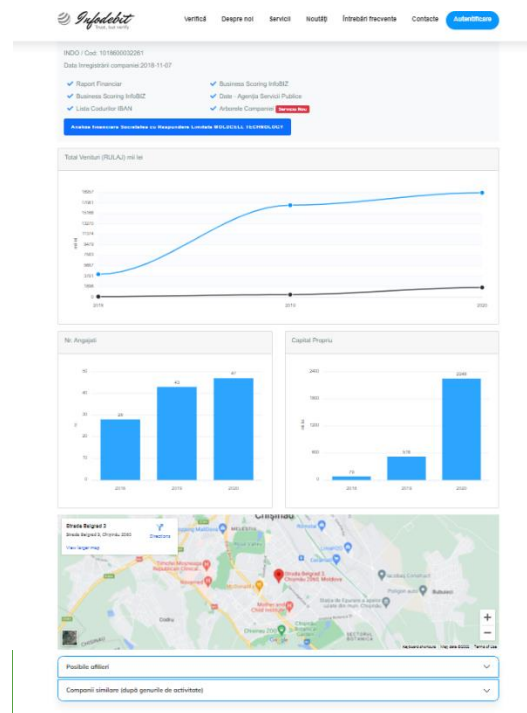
Infodebit
Trust, but verify

Verifică Despre noi Servicii Noutăți Întrebări frecvente Contacte Autentificare

IDNO / Cod: 1018600032261
Data înregistrării companiei: 2018-11-07

Raport Financiar
Business Scoring InfoBIZ
Business Scoring InfoBIZ
Date - Agenția Servicii Publice
Lista Conturilor IBAN
Arborele Companiei Serviciu Nou

Analiza financiara Societatea cu Raspundere Limitata WOLDCELL TECHNOLOGY

Total Venituri (RULAJ) mii lei

2019 2019 2020

Nr. Angajați

26 43 47

2019 2019 2020

Capital Propriu

78 576 2249

2019 2019 2020

Chișinău

Strada Belgrad 3
Strada Belgrad 3, Chișinău 2060
Directions
View larger map

Strada Belgrad 3, Chișinău 2060, Moldova

Keyboard shortcuts Map data ©2022 Terms of Use

Posibilii afiliați

Companii similare (după genurile de activitate)